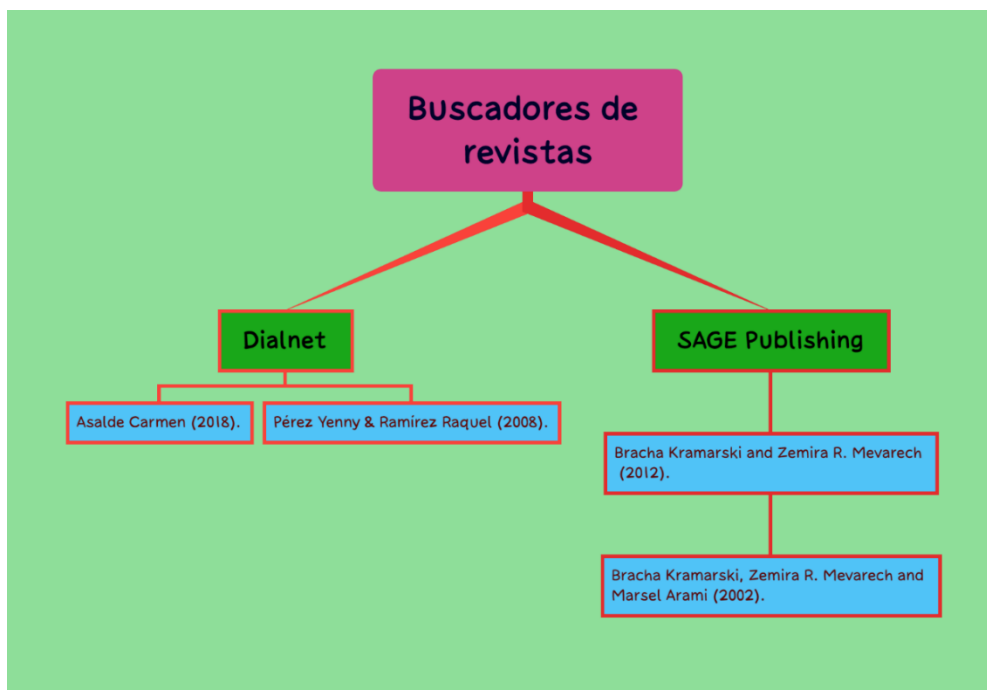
Buscadores de revistas

Dialnet

Asalde Carmen (2018).

Pérez Yenny & Ramírez Raquel (2008).

SAGE Publishing

Bracha Kramarski and Zemira R. Mevarech (2012).

Bracha Kramarski, Zemira R. Mevarech and Marsel Arami (2002).